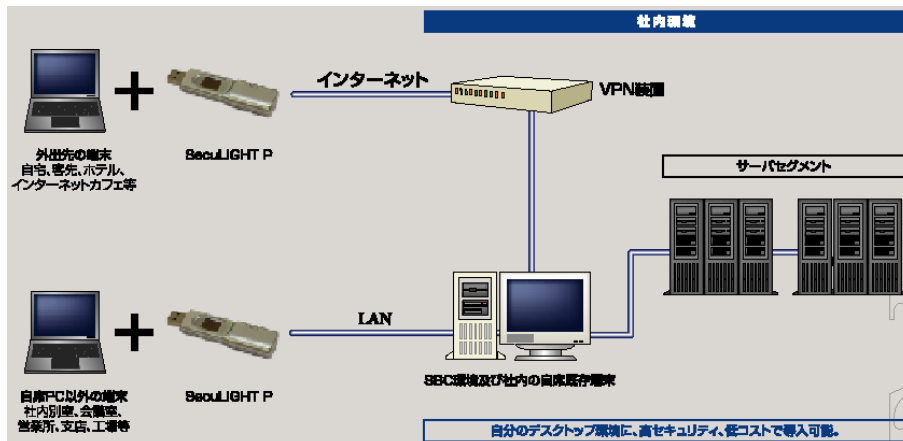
社内環境

インターネット

VPN装置

外出先の端末
自宅、客先、ホテル、
インターネットカフェ等

SecuLIGHT P

サーバセグメント

LAN

自席PC以外の端末
社内別室、会議室、
営業所、支店、工場等

SecuLIGHT P

SBC環境及び社内の自席既存端末

自分のデスクトップ環境に、高セキュリティ、低コストで導入可能。